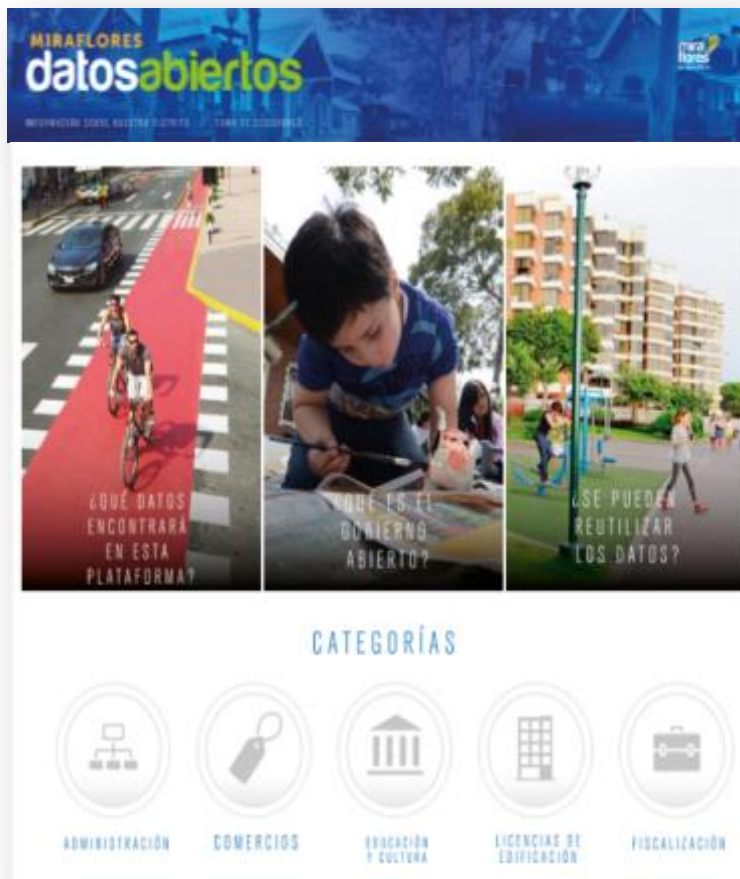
MIRAFLORES
datosabiertos

INFORMACIÓN SOBRE NUESTRO DISTRITO | TOMA DE DECISIONES

mira flores

¿QUÉ DATOS ENCONTRARÁ EN ESTA PLATAFORMA?

¿QUÉ ES EL GOBIERNO ABIERTO?

¿SE PUEDEN REUTILIZAR LOS DATOS?

CATEGORÍAS

ADMINISTRACIÓN

COMERCIOS

EDUCACIÓN Y CULTURA

LICENCIAS DE EDIFICACIÓN

FISCALIZACIÓN